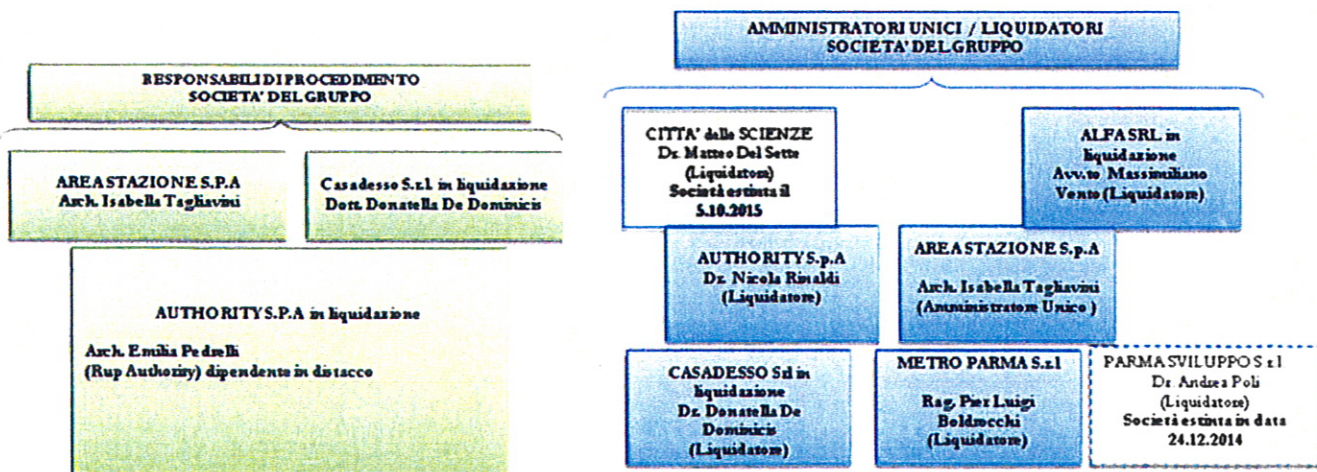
RESPONSABILI DI PROCEDIMENTO
SOCIETA' DEL GRUPPO

AREASTAZIONE S.P.A
Arch. Isabella Tagliavini

Casadesso S.r.l. in liquidazione
Dott. Donatella De Dominicis

AUTHORITY S.P.A in liquidazione

Arch. Emilia Pedrelli
(Rup Authority) dipendente in distacco

AMMINISTRATORI UNICI / LIQUIDATORI
SOCIETA' DEL GRUPPO

CITTA' delle SCIENZE
Dr. Matteo Del Sette
(Liquidatore)
Società estinta il
5.10.2015

ALFA SRL in liquidazione
Avv.to Massimiliano Vento (Liquidatore)

AUTHORITY S.p.A
Dr. Nicola Rinaldi
(Liquidatore)

AREASTAZIONE S.p.A
Arch. Isabella Tagliavini
(Amministratore Unico)

CASADESSO Srl in liquidazione
Dr. Donatella De Dominicis
(Liquidatore)

METRO PARMA S.r.l
Rag. Pier Luigi Boldrocchi
(Liquidatore)

PARMA SVILUPPO S.r.l
Dr. Andrea Poli
(Liquidatore)
Società estinta in data
24.12.2014